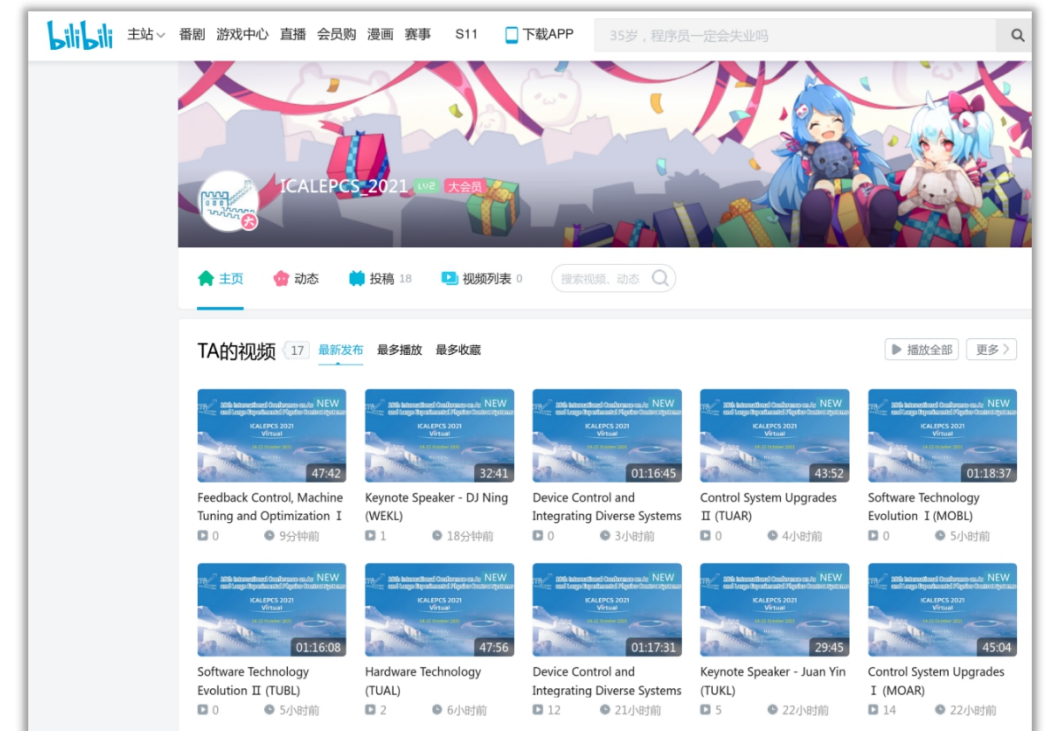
bilibili 主站 番剧 游戏中心 直播 会员购 漫画 赛事 S11 下载APP

35岁，程序员一定会失业吗

ICALEPCS_2021 LV6 大会员

主页 动态 投稿 18 视频列表 0

搜索视频、动态

TA的视频 17 最新发布 最多播放 最多收藏

播放全部 更多

NEW ICALEPCS 2021 Virtual 47:42
Feedback Control, Machine Tuning and Optimization Ⅰ
0 9分钟前

NEW ICALEPCS 2021 Virtual 32:41
Keynote Speaker - DJ Ning (WEKL)
1 18分钟前

NEW ICALEPCS 2021 Virtual 01:16:45
Device Control and Integrating Diverse Systems
0 3小时前

NEW ICALEPCS 2021 Virtual 43:52
Control System Upgrades Ⅱ (TUAR)
0 4小时前

NEW ICALEPCS 2021 Virtual 01:18:37
Software Technology Evolution Ⅰ (MOBL)
0 5小时前

NEW ICALEPCS 2021 Virtual 01:16:08
Software Technology Evolution Ⅱ (TUBL)
0 5小时前

NEW ICALEPCS 2021 Virtual 47:56
Hardware Technology (TUAL)
2 6小时前

NEW ICALEPCS 2021 Virtual 01:17:31
Device Control and Integrating Diverse Systems
12 21小时前

NEW ICALEPCS 2021 Virtual 29:45
Keynote Speaker - Juan Yin (TUKL)
5 22小时前

NEW ICALEPCS 2021 Virtual 45:04
Control System Upgrades Ⅰ (MOAR)
14 22小时前